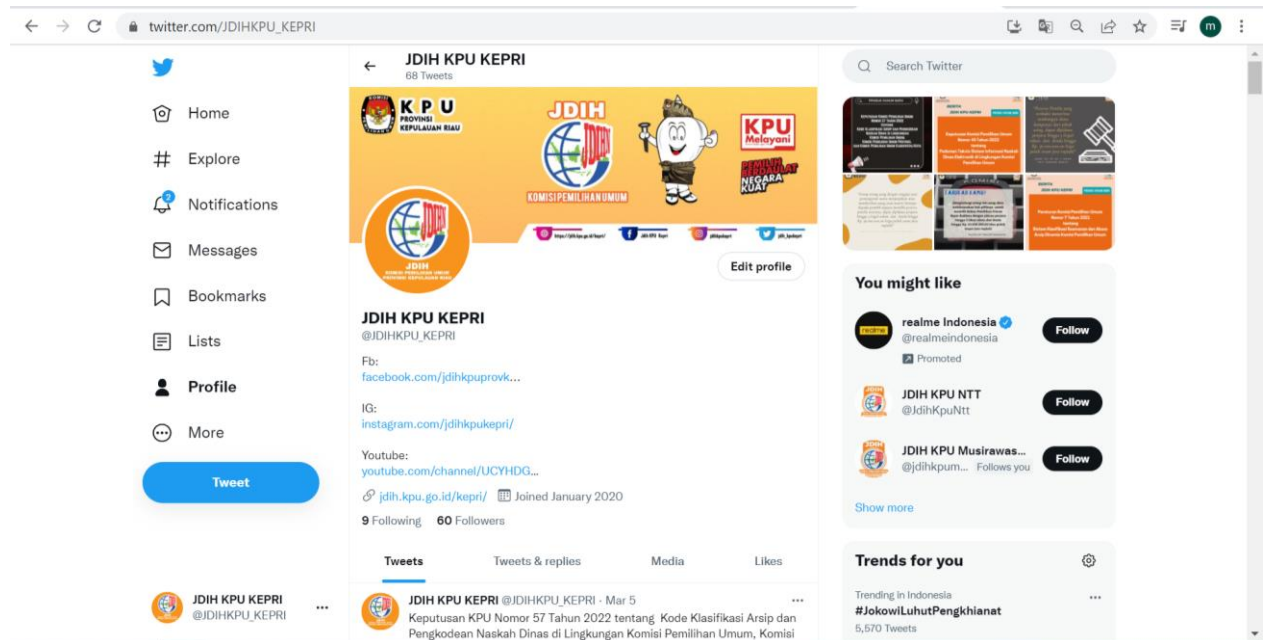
twitter.com/JDIHKPU_KEPRI

Home
Explore
Notifications
Messages
Bookmarks
Lists
Profile
More
Tweet

JDIH KPU KEPRI
@JDIHKPU_KEPRI

JDIH KPU KEPRI
68 Tweets

KPU PROVINSI KEPULAUAN RIAU
JDIH
KOMISI PEMILIHAN UMUM
KPU Melayani
PEMILIH BERDAULAT NEGARA KUAT

JDIH KOMISI PEMILIHAN UMUM PROVINSI KEPULAUAN RIAU

Edit profile

JDIH KPU KEPRI
@JDIHKPU_KEPRI

Fb:
facebook.com/jdihkpuprovk...

IG:
instagram.com/jdihkpukepri/

Youtube:
youtube.com/channel/UCYHDG...

jdih.kpu.go.id/kepri/ Joined January 2020

9 Following 60 Followers

Tweets Tweets & replies Media Likes

JDIH KPU KEPRI @JDIHKPU_KEPRI · Mar 5
Keputusan KPU Nomor 57 Tahun 2022 tentang Kode Klasifikasi Arsip dan Pengkodean Naskah Dinas di Lingkungan Komisi Pemilihan Umum, Komisi

Search Twitter

You might like

realme Indonesia
@realmeindonesia
Promoted
Follow

JDIH KPU NTT
@JdihKpuNtt
Follow

JDIH KPU Musirawas...
@jdihkpum... Follows you
Follow

Show more

Trends for you

Trending in Indonesia
#JokowiLuhutPengkhianat
5,570 Tweets